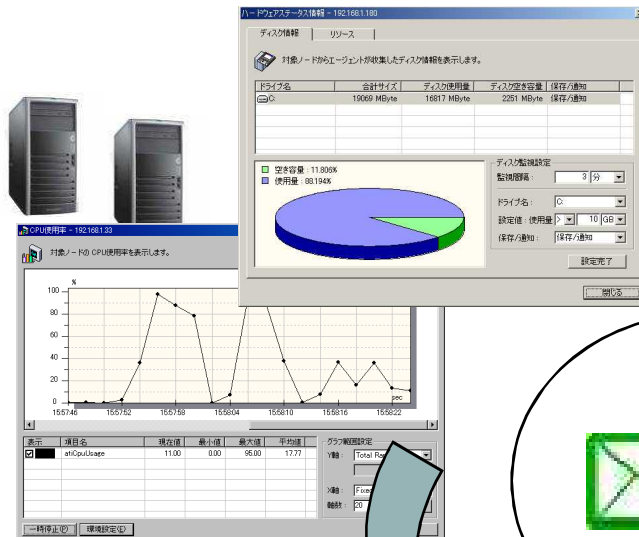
ハードウェアステータス情報 - 192.168.1.180

ディスク情報 | リソース

対象ノードからエージェントが収集したディスク情報を表示します。

| ドライブ名 | 合計サイズ | ディスク使用量 | ディスク空き容量 | 保存/通知 |
|---|---|---|---|---|
| C: | 19069 MByte | 16817 MByte | 2251 MByte | 保存/通知 |

空き容量 : 11.806%
使用量 : 88.194%

ディスク監視設定
監視間隔 : 3 分
ドライブ名 : C:
設定値 : 使用量 > 10 GB
保存/通知 : 保存/通知
設定完了

閉じる

CPU使用率 - 192.168.1.33

対象ノードの CPU使用率を表示します。

%
100
80
60
40
20
0
15:57:46 15:57:52 15:57:58 15:58:04 15:58:10 15:58:16 15:58:22
sec

| 表示 | 項目名 | 現在値 | 最小値 | 最大値 | 平均値 |
|---|---|---|---|---|---|
| ☑ | atiCpuUsage | 11.00 | 0.00 | 95.00 | 17.77 |

グラフ範囲設定
Y軸 : Total Ra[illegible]
X軸 : Fixe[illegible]
範数 : 20

一時停止(P) 環境設定(E)